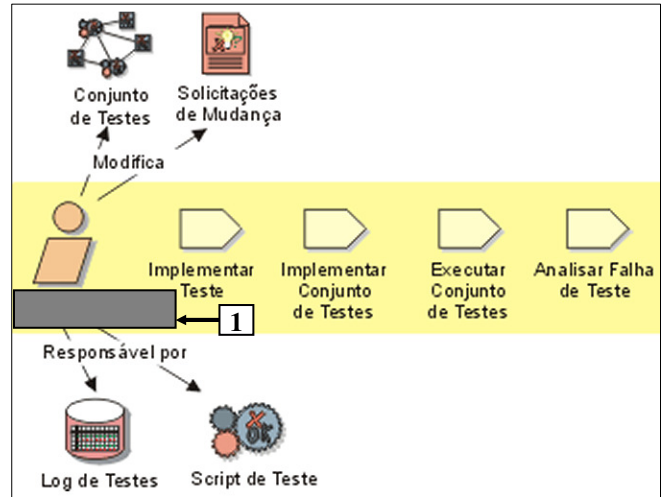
Conjunto de Testes

Solicitações de Mudança

Modifica

Implementar Teste

Implementar Conjunto de Testes

Executar Conjunto de Testes

Analisar Falha de Teste

1

Responsável por

Log de Testes

Script de Teste